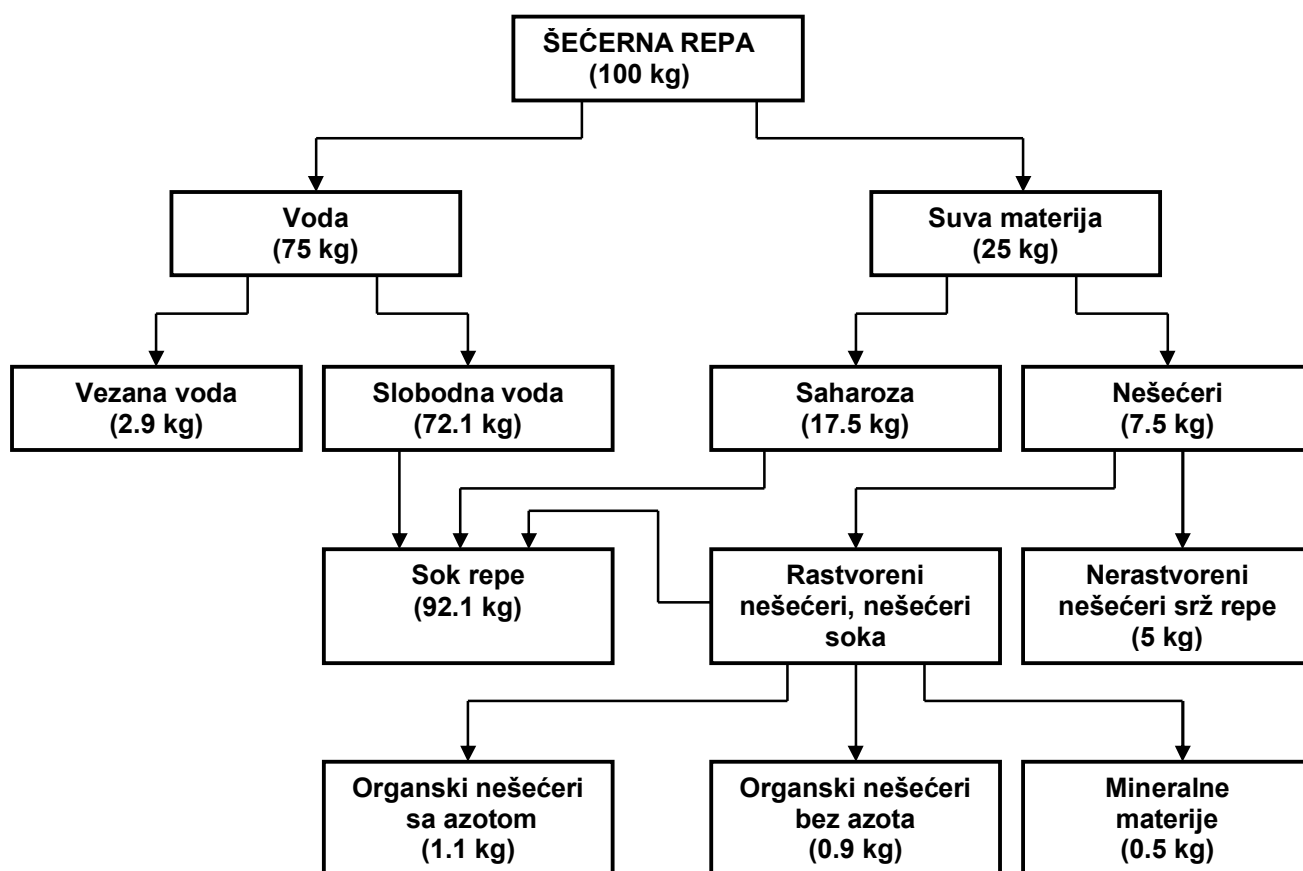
ŠEĆERNA REPA
(100 kg)

Voda
(75 kg)

Suva materija
(25 kg)

Vezana voda
(2.9 kg)

Slobodna voda
(72.1 kg)

Saharoza
(17.5 kg)

Nešećeri
(7.5 kg)

Sok repe
(92.1 kg)

Rastvoreni nešećeri, nešećeri soka

Nerastvoreni nešećeri srž repe
(5 kg)

Organski nešećeri sa azotom
(1.1 kg)

Organski nešećeri bez azota
(0.9 kg)

Mineralne materije
(0.5 kg)